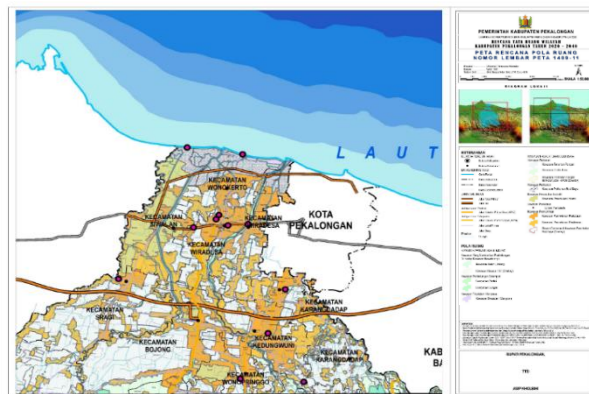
LAUT

KECAMATAN WONOKERTO

KECAMATAN SIWALAN

KECAMATAN WIRADESA

KECAMATAN WIRADESA

KOTA PEKALONGAN

KECAMATAN KARANGDADAP

KECAMATAN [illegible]

KECAMATAN BOJONG

KECAMATAN KEDUNGWUNI

KECAMATAN KARANGANYAR

KECAMATAN WONOPRINGGO

KAB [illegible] BA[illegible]

PEMERINTAH KABUPATEN PEKALONGAN

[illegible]

RENCANA TATA RUANG WILAYAH KABUPATEN PEKALONGAN TAHUN 2020 - 2040

PETA RENCANA POLA RUANG

NOMOR LEMBAR PETA 1409-11

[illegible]

KETERANGAN

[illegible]

POLA RUANG

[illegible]

BUPATI PEKALONGAN

TTD

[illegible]